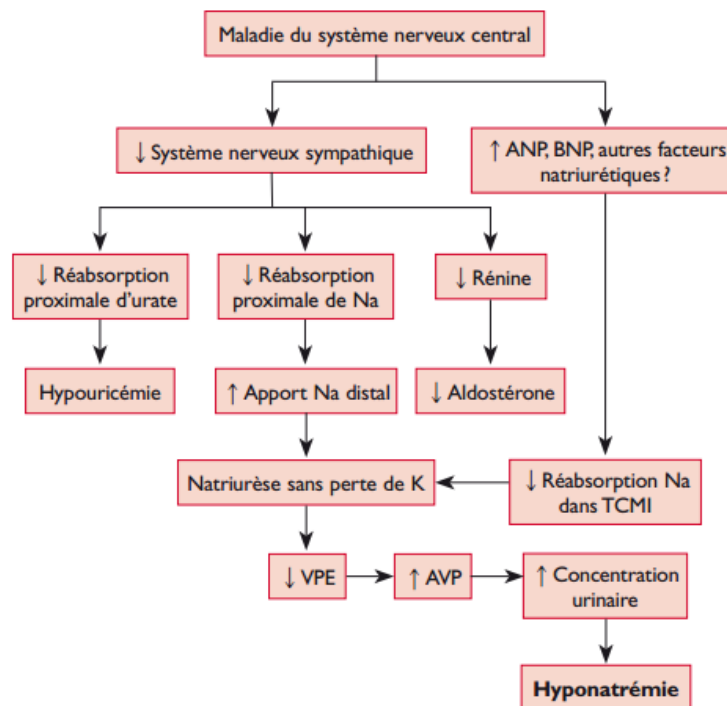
Maladie du système nerveux central

↓ Système nerveux sympathique

↑ ANP, BNP, autres facteurs natriurétiques ?

↓ Réabsorption proximale d'urate

↓ Réabsorption proximale de Na

↓ Rénine

Hypouricémie

↑ Apport Na distal

↓ Aldostérone

Natriurèse sans perte de K

↓ Réabsorption Na dans TCMI

↓ VPE

↑ AVP

↑ Concentration urinaire

Hyponatrémie